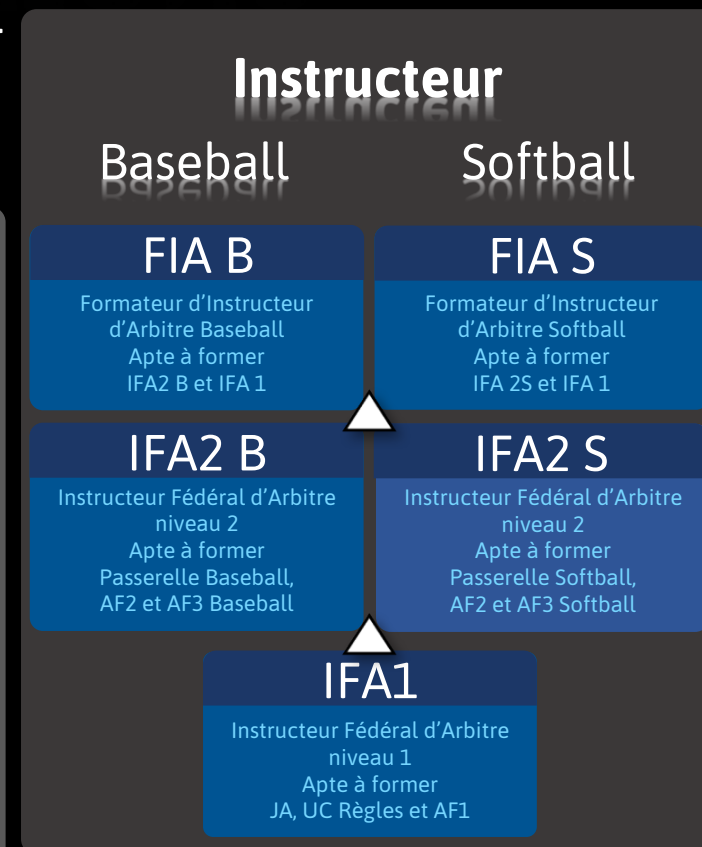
Instructeur

Baseball

Softball

FIA B

Formateur d'Instructeur d'Arbitre Baseball
Apte à former
IFA2 B et IFA 1

FIA S

Formateur d'Instructeur d'Arbitre Softball
Apte à former
IFA 2S et IFA 1

IFA2 B

Instructeur Fédéral d'Arbitre niveau 2
Apte à former
Passerelle Baseball, AF2 et AF3 Baseball

IFA2 S

Instructeur Fédéral d'Arbitre niveau 2
Apte à former
Passerelle Softball, AF2 et AF3 Softball

IFA1

Instructeur Fédéral d'Arbitre niveau 1
Apte à former
JA, UC Règles et AF1